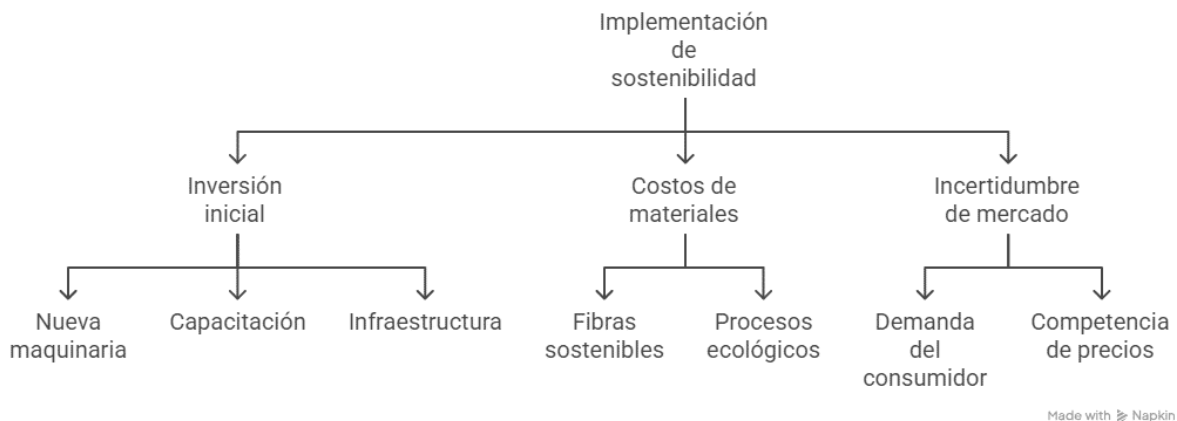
Implementación de sostenibilidad

Inversión inicial

Costos de materiales

Incertidumbre de mercado

Nueva maquinaria

Capacitación

Infraestructura

Fibras sostenibles

Procesos ecológicos

Demanda del consumidor

Competencia de precios

Made with Napkin